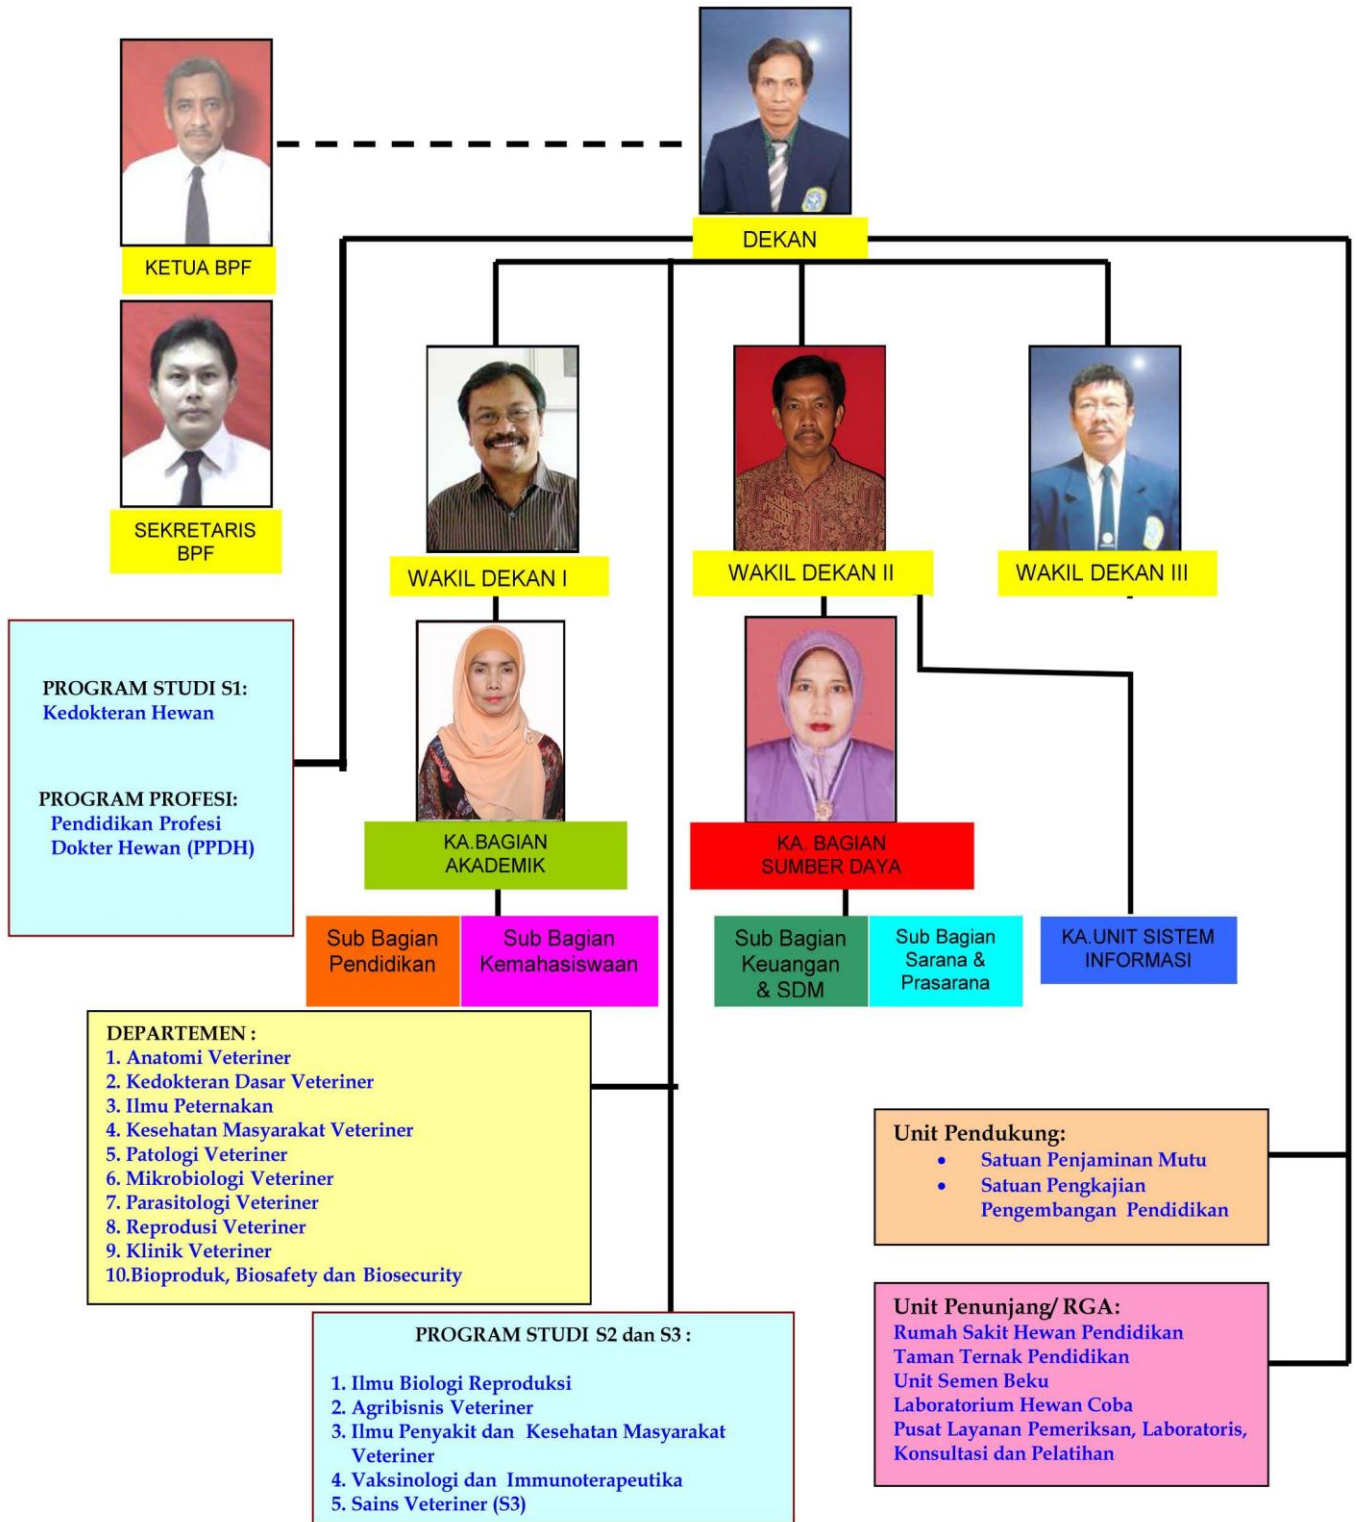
DEKAN

KETUA BPF

SEKRETARIS BPF

WAKIL DEKAN I

WAKIL DEKAN II

WAKIL DEKAN III

PROGRAM STUDI S1:
Kedokteran Hewan

PROGRAM PROFESI:
Pendidikan Profesi
Dokter Hewan (PPDH)

KA.BAGIAN AKADEMIK

KA. BAGIAN SUMBER DAYA

Sub Bagian Pendidikan

Sub Bagian Kemahasiswaan

Sub Bagian Keuangan & SDM

Sub Bagian Sarana & Prasarana

KA.UNIT SISTEM INFORMASI

DEPARTEMEN :
1. Anatomi Veteriner
2. Kedokteran Dasar Veteriner
3. Ilmu Peternakan
4. Kesehatan Masyarakat Veteriner
5. Patologi Veteriner
6. Mikrobiologi Veteriner
7. Parasitologi Veteriner
8. Reprodusi Veteriner
9. Klinik Veteriner
10.Bioproduk, Biosafety dan Biosecurity

Unit Pendukung:
• Satuan Penjaminan Mutu
• Satuan Pengkajian Pengembangan Pendidikan

Unit Penunjang/ RGA:
Rumah Sakit Hewan Pendidikan
Taman Ternak Pendidikan
Unit Semen Beku
Laboratorium Hewan Coba
Pusat Layanan Pemeriksan, Laboratoris, Konsultasi dan Pelatihan

PROGRAM STUDI S2 dan S3 :

1. Ilmu Biologi Reproduksi
2. Agribisnis Veteriner
3. Ilmu Penyakit dan Kesehatan Masyarakat Veteriner
4. Vaksinologi dan Immunoterapeutika
5. Sains Veteriner (S3)